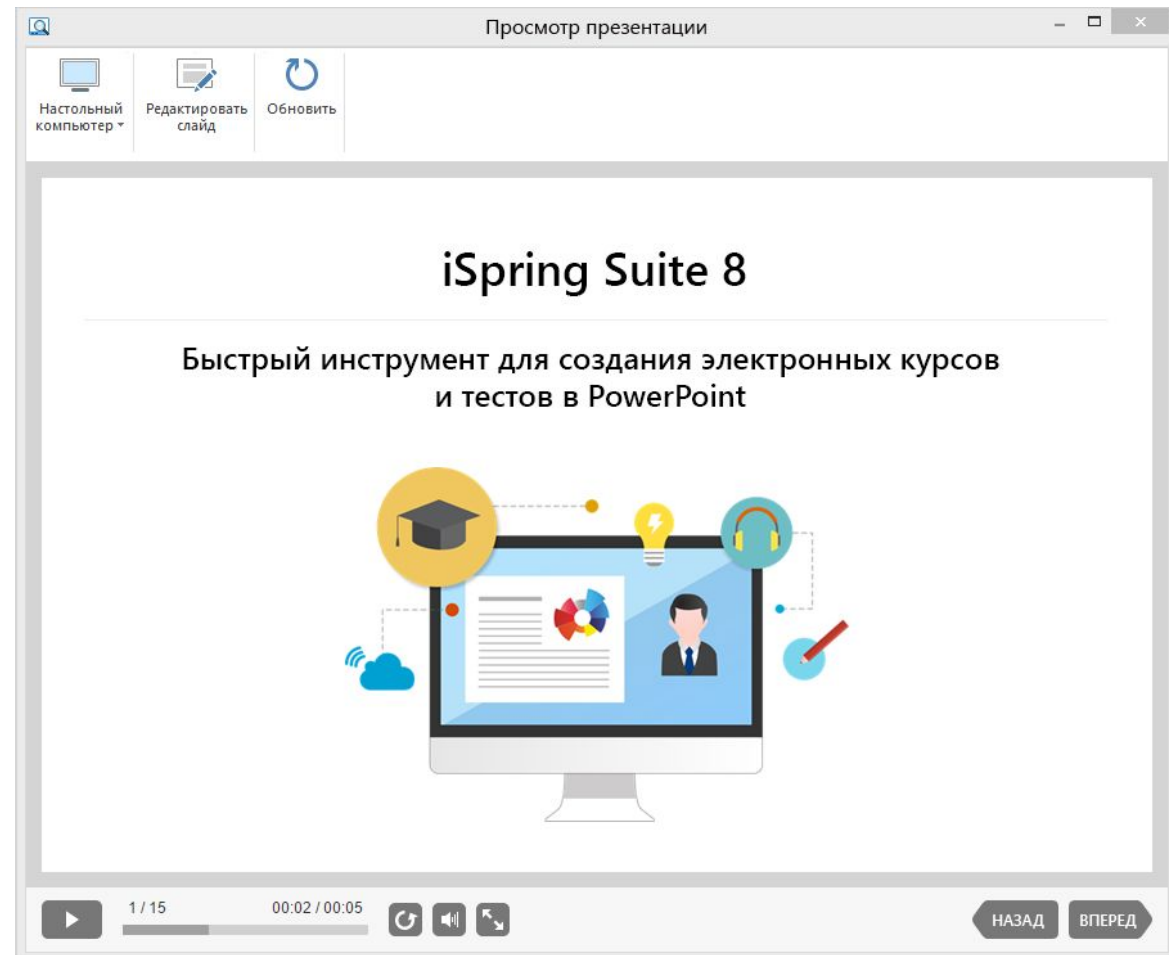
Просмотр презентации

Настольный компьютер

Редактировать слайд

Обновить

iSpring Suite 8

Быстрый инструмент для создания электронных курсов и тестов в PowerPoint

1 / 15

00:02 / 00:05

НАЗАД

ВПЕРЕД